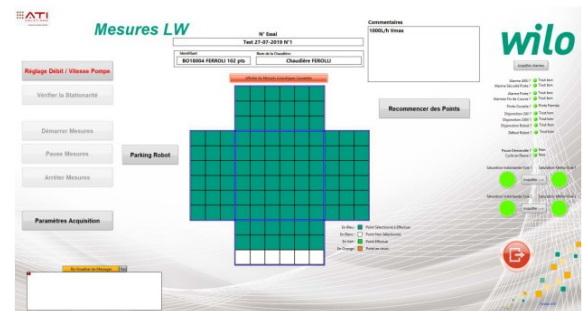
ATI

Mesures LW

N° Essai
Test 27-07-2019 N°1

Identifiant
BO18004 FERROLI 102 pts

Nom de la Chaudière
Chaudière FEROLLI

Commentaires
1000L/h Vmax

wilo

Réglage Débit / Vitesse Pompe

Vérifier la Stationnarité

Démarrer Mesures

Pause Mesures

Arrêter Mesures

Parking Robot

Paramètres Acquisition

Recommencer des Points

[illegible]

En Bleu : Point Sélectionné à Effectuer
En Blanc : Point Non Sélectionné
En Vert : Point Effectué
En Orange : Point en cours

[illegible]

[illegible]